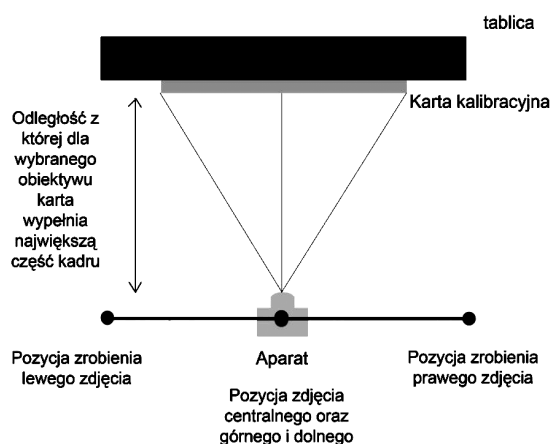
tablica

Karta kalibracyjna

Odległość z której dla wybranego obiektywu karta wypełnia największą część kadru

Pozycja zrobienia lewego zdjęcia

Aparat

Pozycja zrobienia prawego zdjęcia

Pozycja zdjęcia centralnego oraz górnego i dolnego